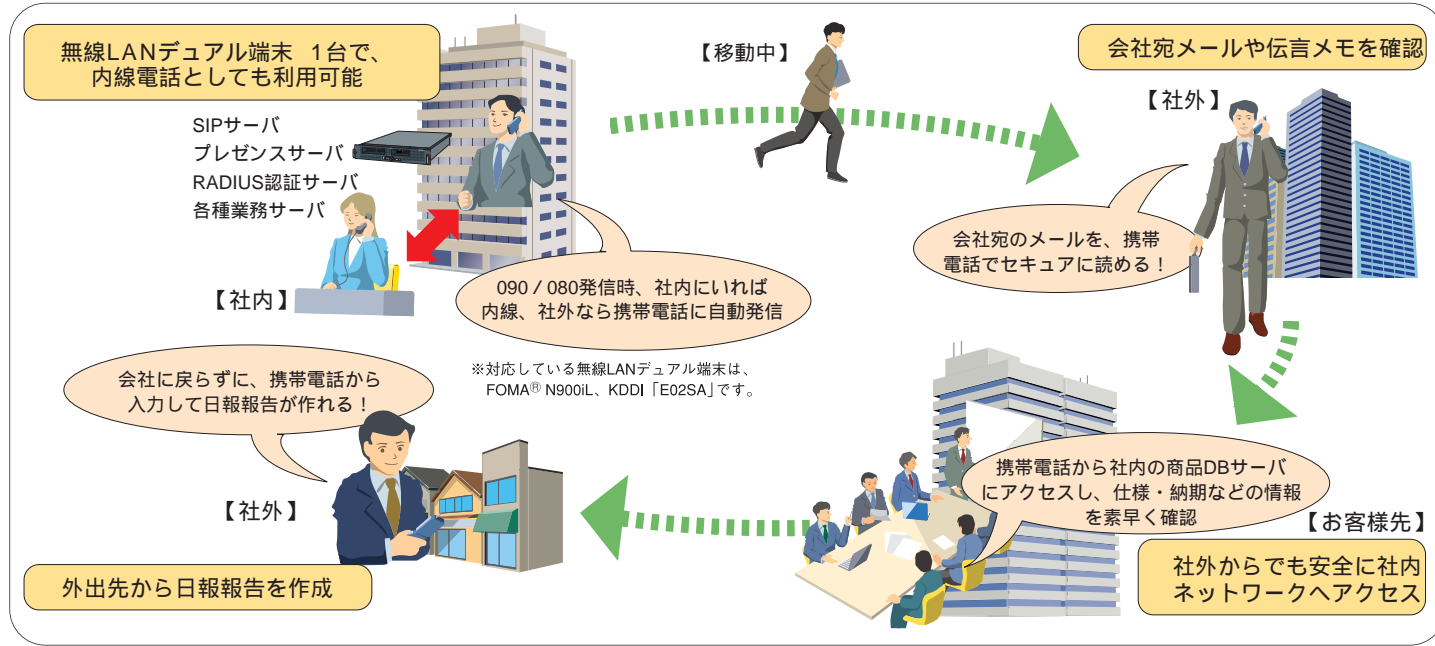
無線LANデュアル端末　1台で、
内線電話としても利用可能

SIPサーバ
プレゼンスサーバ
RADIUS認証サーバ
各種業務サーバ

【社内】

090 / 080発信時、社内にいれば
内線、社外なら携帯電話に自動発信

【移動中】

会社宛メールや伝言メモを確認

【社外】

会社宛のメールを、携帯
電話でセキュアに読める！

※対応している無線LANデュアル端末は、
FOMA® N900iL、KDDI「E02SA」です。

会社に戻らずに、携帯電話から
入力して日報報告が作れる！

【社外】

外出先から日報報告を作成

携帯電話から社内の商品DBサーバ
にアクセスし、仕様・納期などの情報
を素早く確認

【お客様先】

社外からでも安全に社内
ネットワークへアクセス